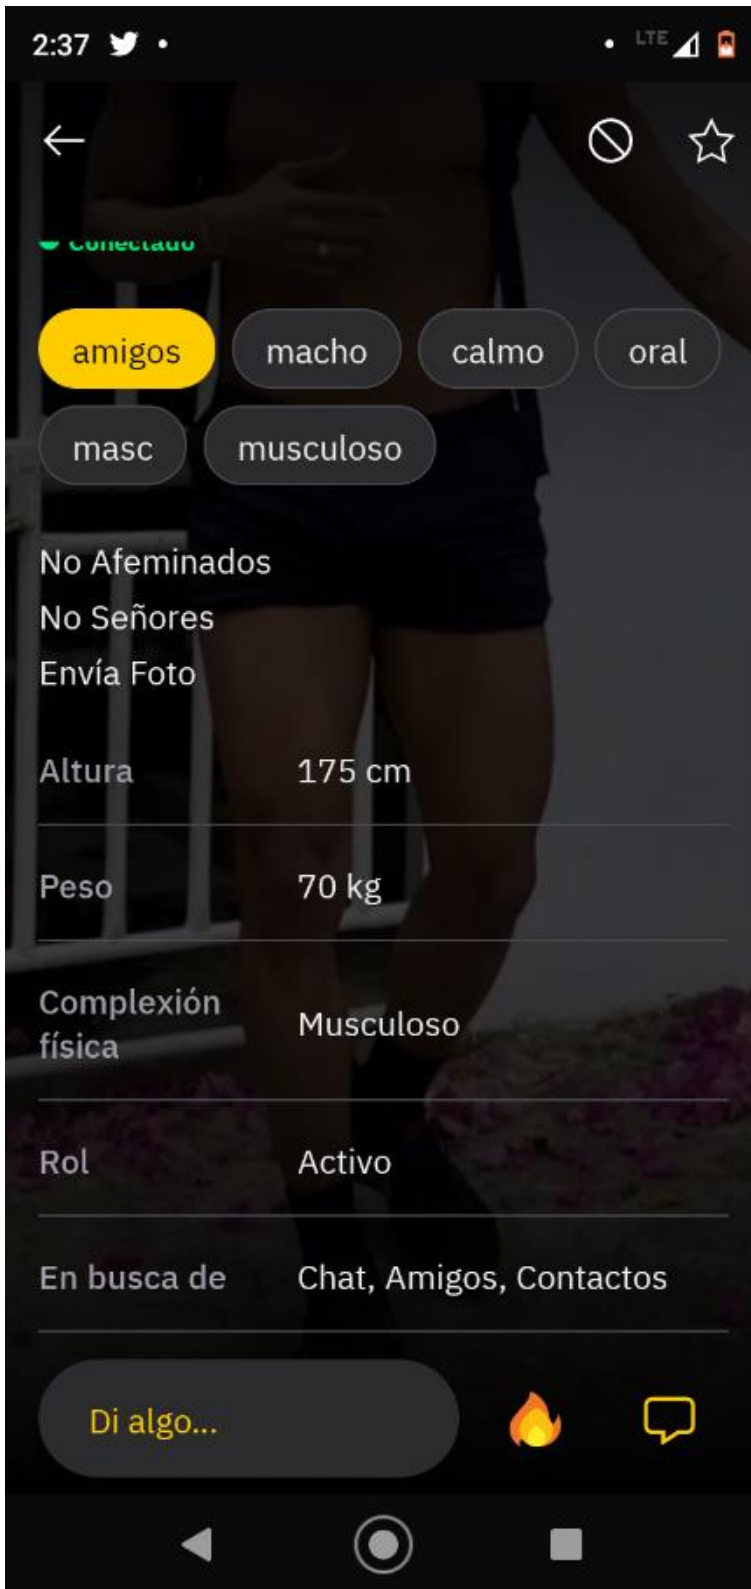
2:37

LTE

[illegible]

amigos macho calmo oral masc musculoso

No Afeminados
No Señores
Envía Foto

| | |
|---|---|
| Altura | 175 cm |
| Peso | 70 kg |
| Complexión física | Musculoso |
| Rol | Activo |
| En busca de | Chat, Amigos, Contactos |

Di algo...